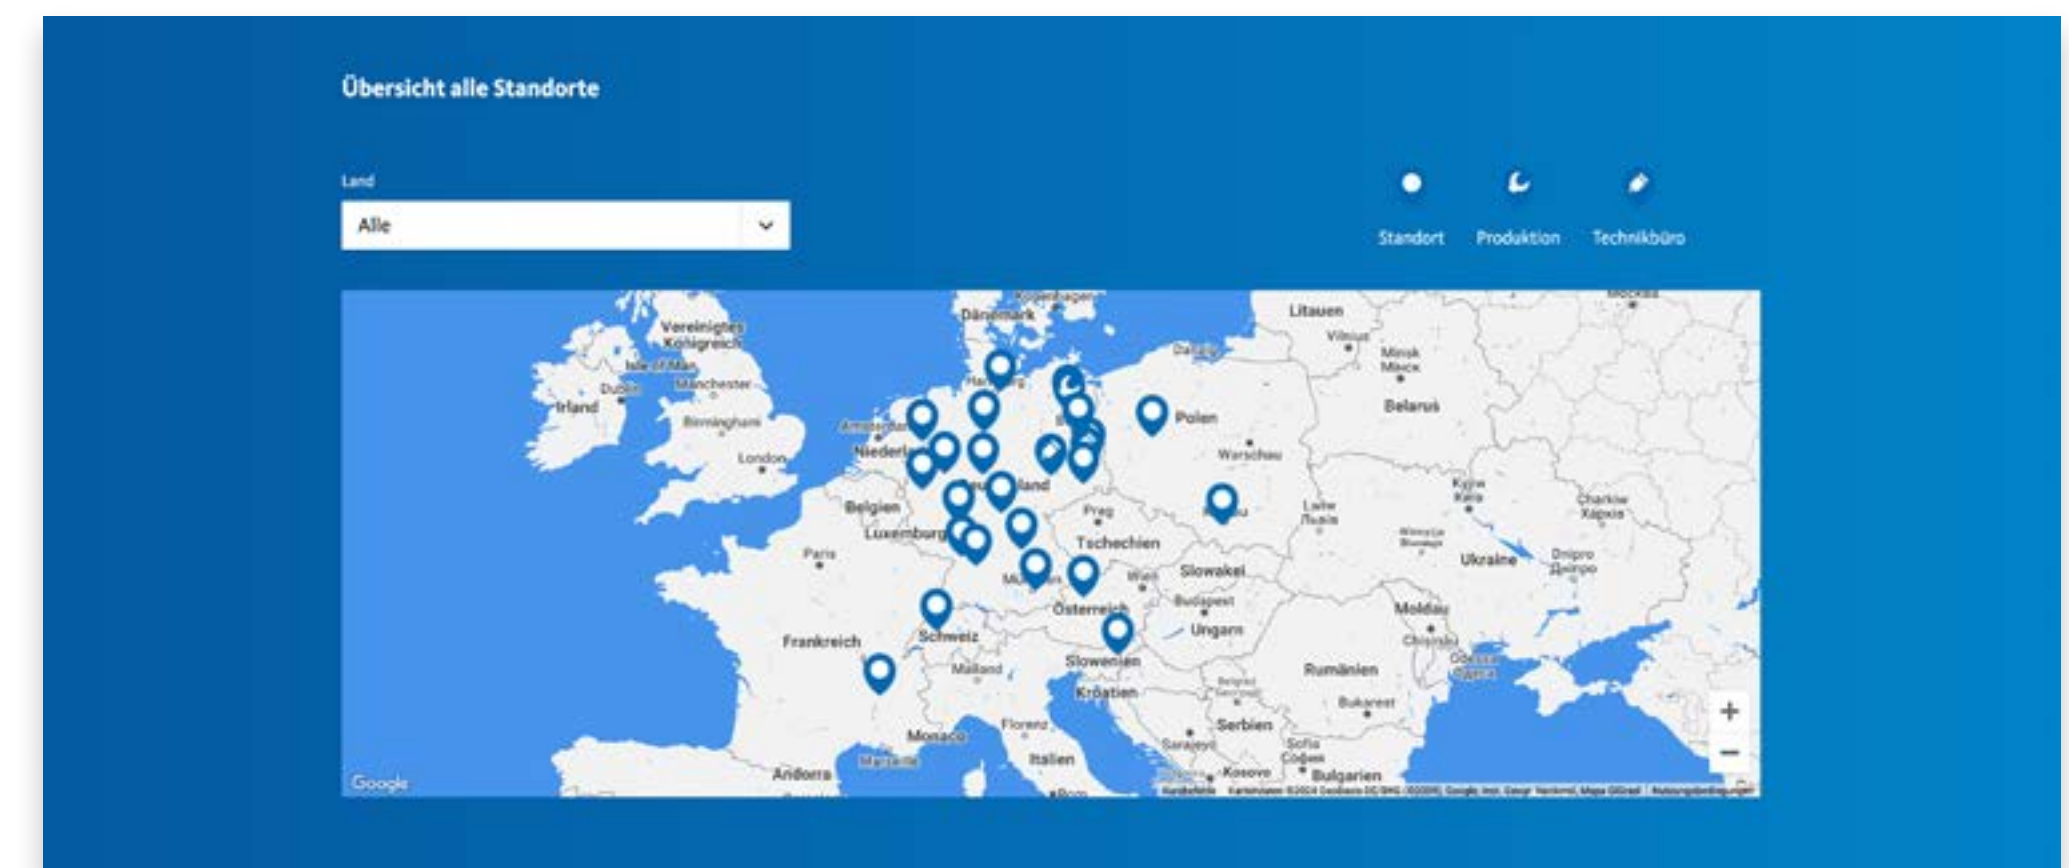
Übersicht alle Standorte

Land

Alle

Standort Produktion Technikbüro

Dänemark
Litauen
Vilnius
Vereinigtes Königreich
Isle of Man
Manchester
Dublin
Irland
Birmingham
London
Amsterdam
Niederlande
Belgien
Luxemburg
Paris
Frankreich
Schweiz
Mailand
Monaco
Marseille
Andorra
Florenz
Italien
Polen
Warschau
Minsk
Belarus
Prag
Tschechien
Slowakei
Wien
Budapest
Ungarn
Österreich
Slowenien
Kroatien
Serbien
Sarajevo
Kosovo
Sofia
Bulgarien
Rumänien
Bukarest
Moldau
Chisinau
Odessa
Ukraine
Kyjiw
Charkiw
Dnipro
Lwiw
München
Hamburg
Deutschland

+
−

Google
Kurzbefehle Kartendaten ©2024 GeoBasis-DE/BKG (©2009), Google, Inst. Geogr. Nacional, Mapa GISrael Nutzungsbedingungen